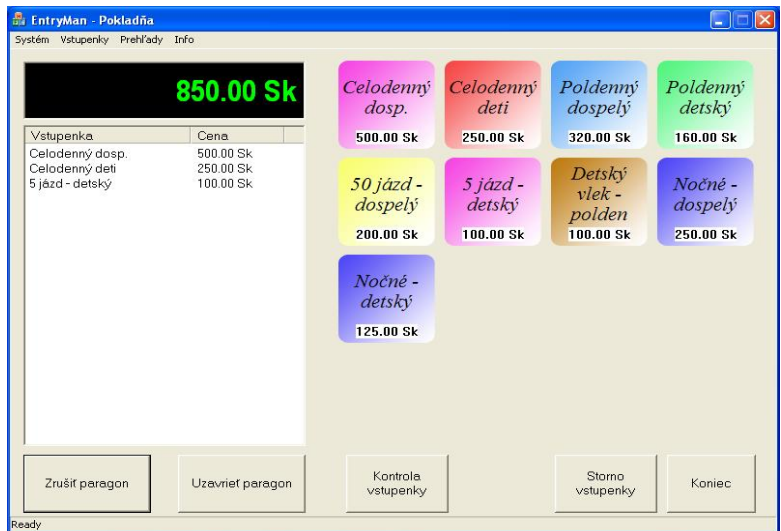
EntryMan - Pokladňa

Systém Vstupenky Prehľady Info

850.00 Sk

| Vstupenka | Cena |
|---|---|
| Celodenný dosp. | 500.00 Sk |
| Celodenný deti | 250.00 Sk |
| 5 jázd - detský | 100.00 Sk |

Celodenný dosp.
500.00 Sk

Celodenný deti
250.00 Sk

Poldenný dospelý
320.00 Sk

Poldenný detský
160.00 Sk

50 jázd - dospelý
200.00 Sk

5 jázd - detský
100.00 Sk

Detský vlek - polden
100.00 Sk

Nočné - dospelý
250.00 Sk

Nočné - detský
125.00 Sk

Zrušiť paragon

Uzavrieť paragon

Kontrola vstupenky

Storno vstupenky

Koniec

Ready